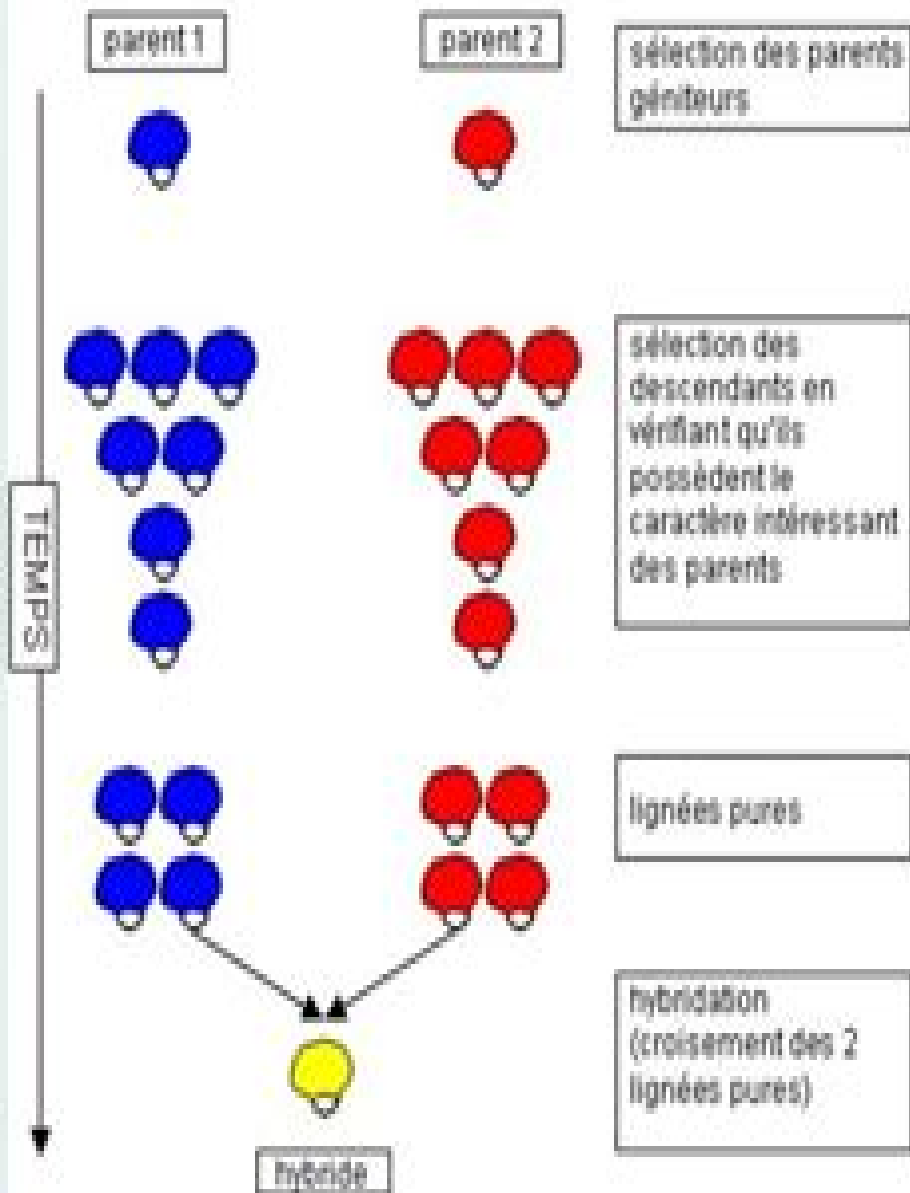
parent 1

parent 2

sélection des parents géniteurs

TEMPS

sélection des descendants en vérifiant qu'ils possèdent le caractère intéressant des parents

lignées pures

hybridation (croisement des 2 lignées pures)

hybride